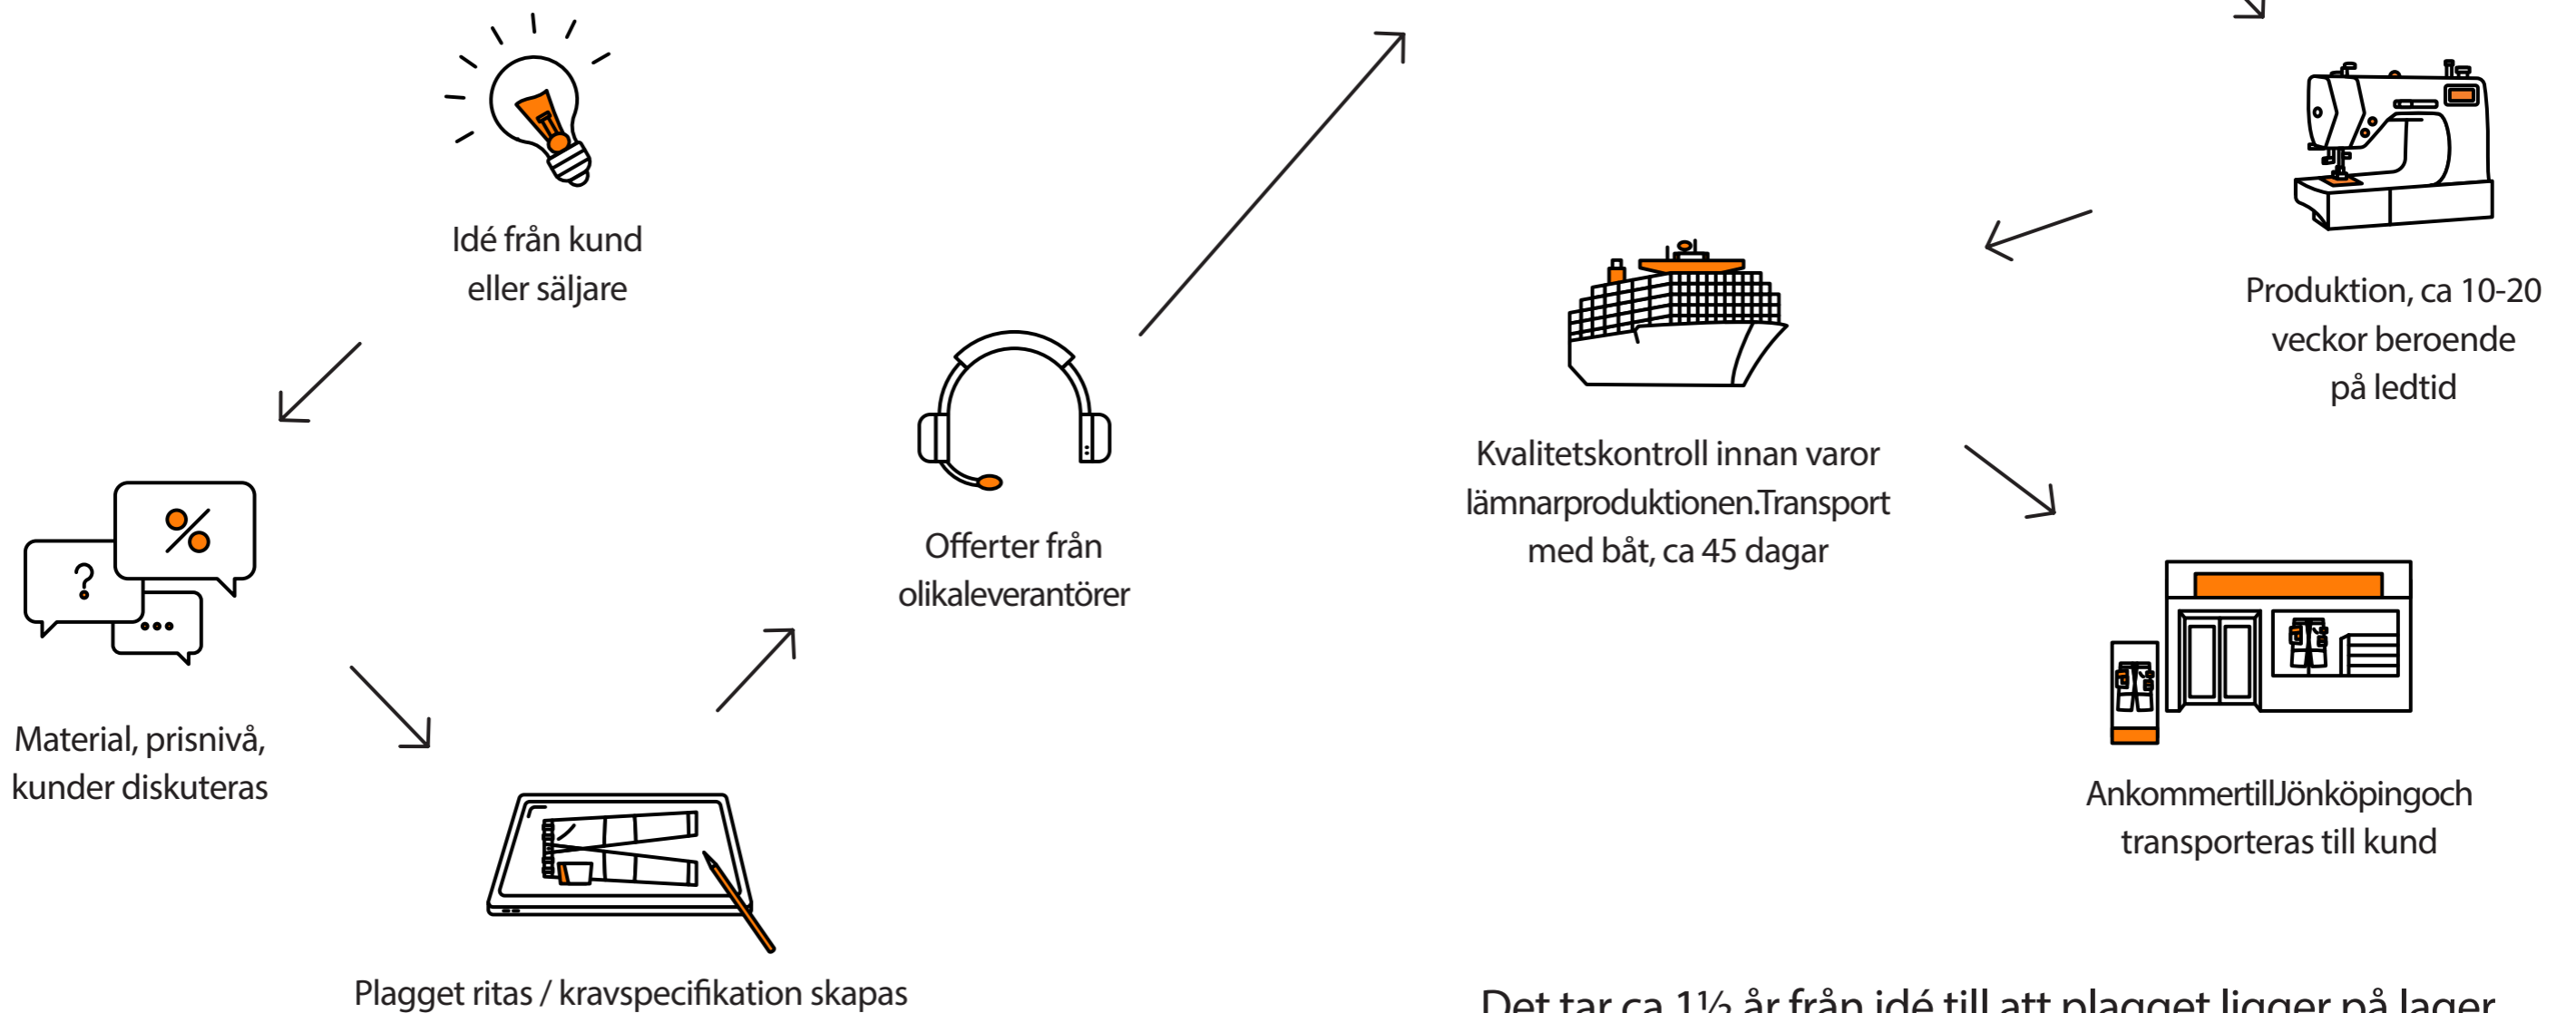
Idé från kund eller säljare

Material, prisnivå, kunder diskuteras

Plagget ritas / kravspecifikation skapas

Offerter från olikaleverantörer

Kvalitetskontroll innan varor lämnarproduktionen.Transport med båt, ca 45 dagar

Produktion, ca 10-20 veckor beroende på ledtid

AnkommertillJönköpingoch transporteras till kund

Det tar ca 1½ år från idé till att plagget ligger på lager